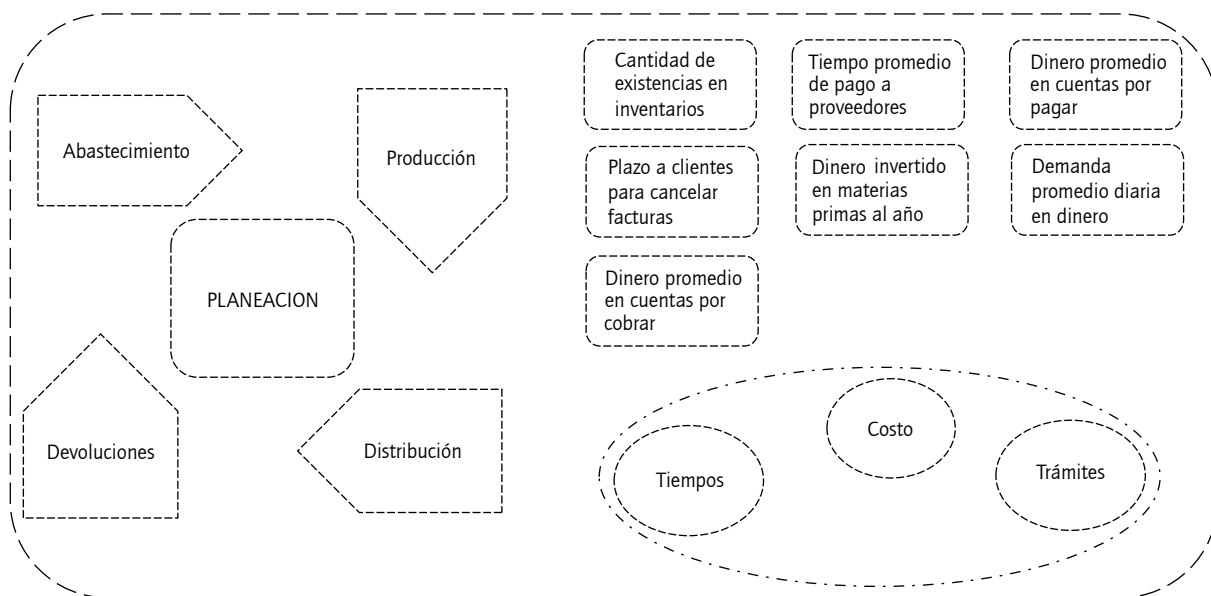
Abastecimiento

Producción

PLANEACION

Devoluciones

Distribución

Cantidad de existencias en inventarios

Tiempo promedio de pago a proveedores

Dinero promedio en cuentas por pagar

Plazo a clientes para cancelar facturas

Dinero invertido en materias primas al año

Demanda promedio diaria en dinero

Dinero promedio en cuentas por cobrar

Costo

Tiempos

Trámites